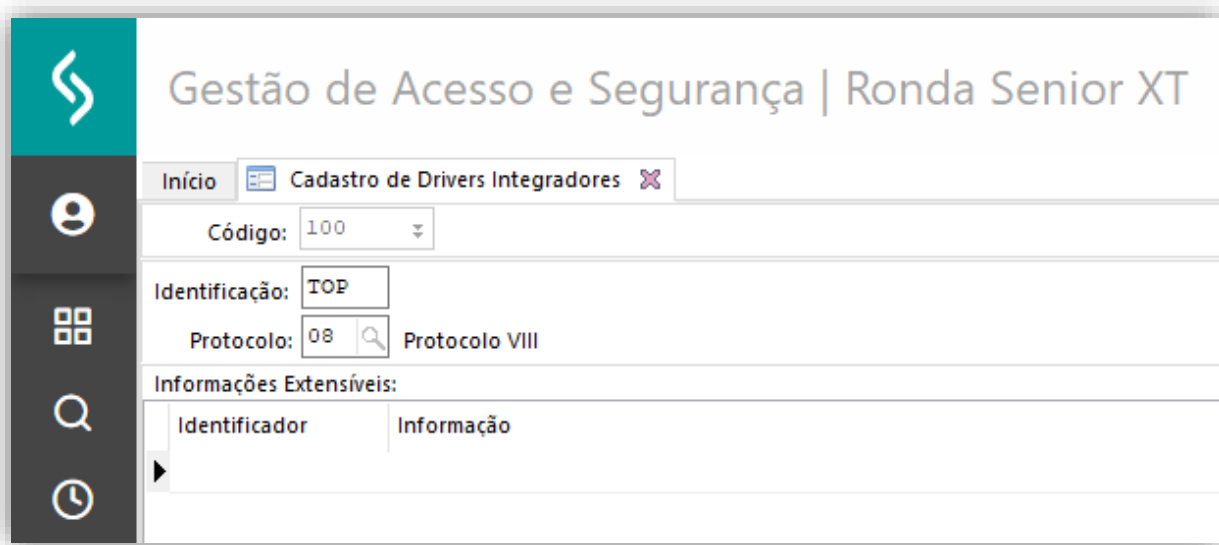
Gestão de Acesso e Segurança | Ronda Senior XT

Início
Cadastro de Drivers Integradores

Código: 100

Identificação: TOP
Protocolo: 08 Protocolo VIII

Informações Extensíveis:

| Identificador | Informação |
|---|---|
| | |